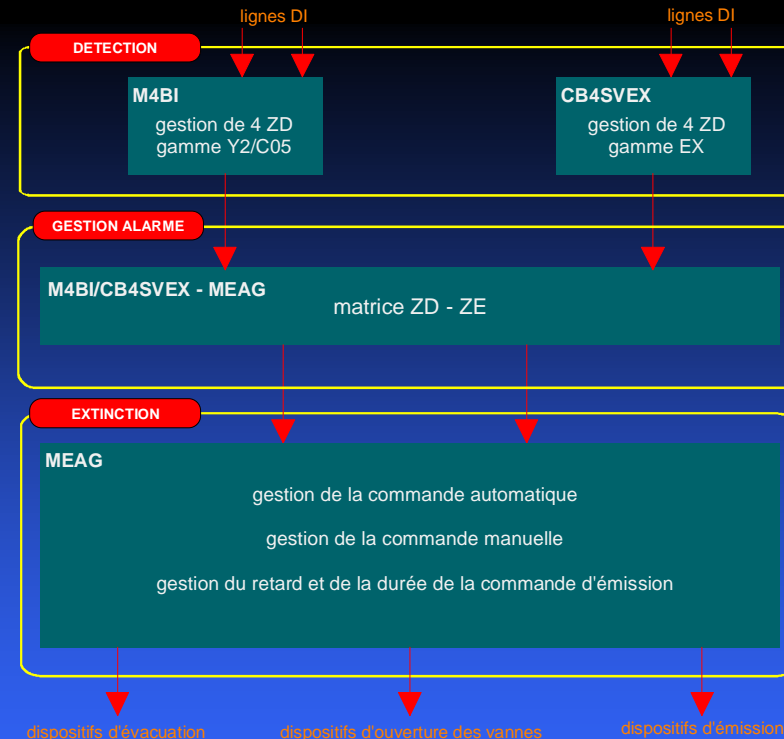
lignes DI

lignes DI

DETECTION

M4BI
gestion de 4 ZD
gamme Y2/C05

CB4SVEX
gestion de 4 ZD
gamme EX

GESTION ALARME

M4BI/CB4SVEX - MEAG
matrice ZD - ZE

EXTINCTION

MEAG
gestion de la commande automatique

gestion de la commande manuelle

gestion du retard et de la durée de la commande d'émission

dispositifs d'évacuation

dispositifs d'ouverture des vannes

dispositifs d'émission